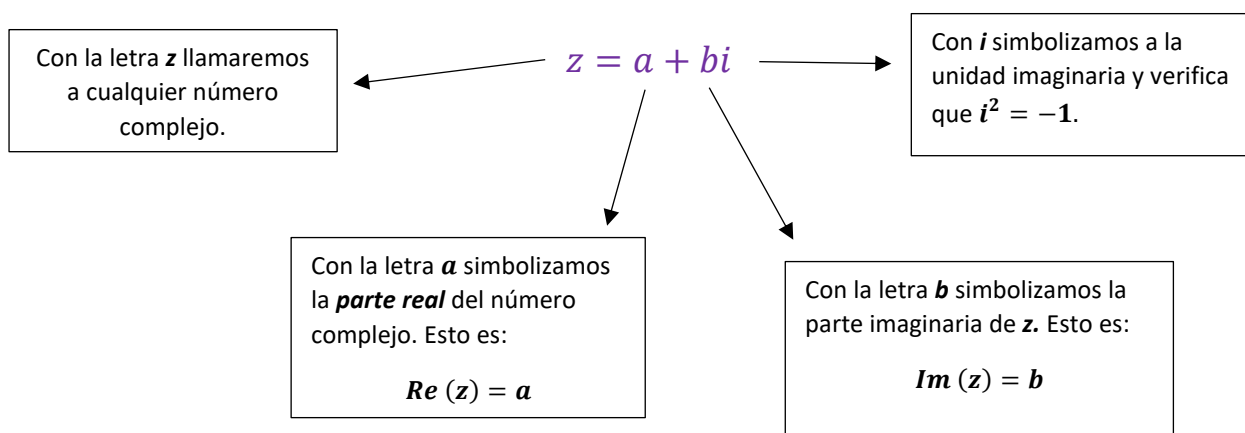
Con la letra z llamaremos a cualquier número complejo.

$z = a + bi$

Con i simbolizamos a la unidad imaginaria y verifica que $i^2 = -1$.

Con la letra $a$ simbolizamos la parte real del número complejo. Esto es:

$Re\ (z) = a$

Con la letra b simbolizamos la parte imaginaria de z. Esto es:

$Im\ (z) = b$